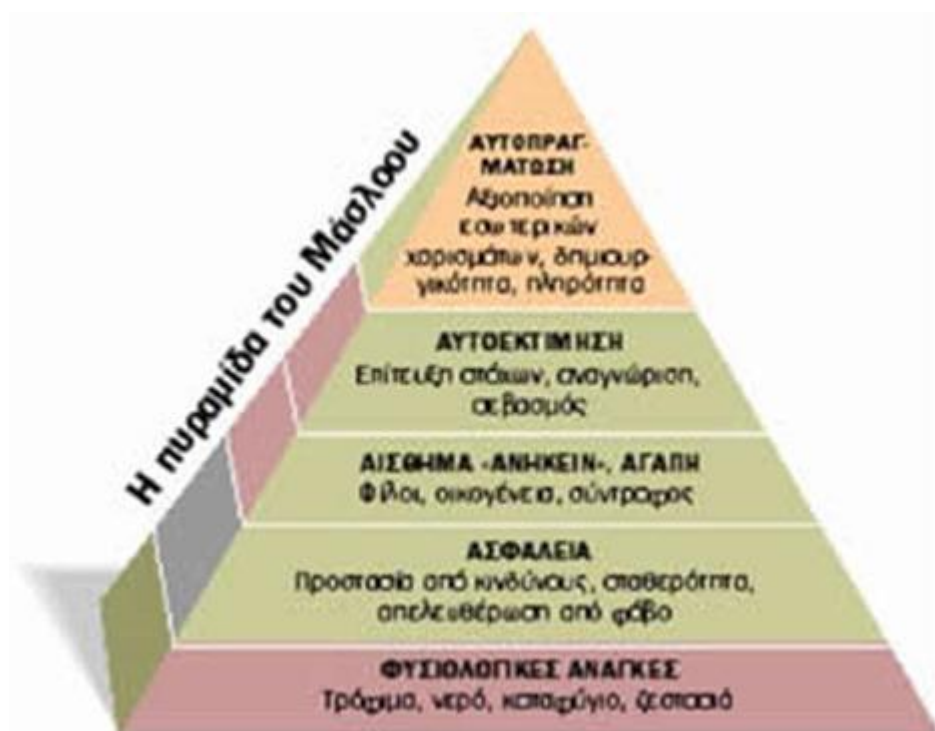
Η πυραμίδα του Μάσλοου

ΑΥΤΟΠΡΑΓΜΑΤΩΣΗ
Αξιοποίηση εσωτερικών χαρισμάτων, δημιουργικότητα, πληρότητα

ΑΥΤΟΕΚΤΙΜΗΣΗ
Επίτευξη στόχων, αναγνώριση, σεβασμός

ΑΙΣΘΗΜΑ «ΑΝΗΚΕΙΝ», ΑΓΑΠΗ
Φίλοι, οικογένεια, σύντροφος

ΑΣΦΑΛΕΙΑ
Προστασία από κινδύνους, σταθερότητα, απελευθέρωση από φόβο

ΦΥΣΙΟΛΟΓΙΚΕΣ ΑΝΑΓΚΕΣ
Τρόφιμα, νερό, καταφύγιο, ζεστασιά